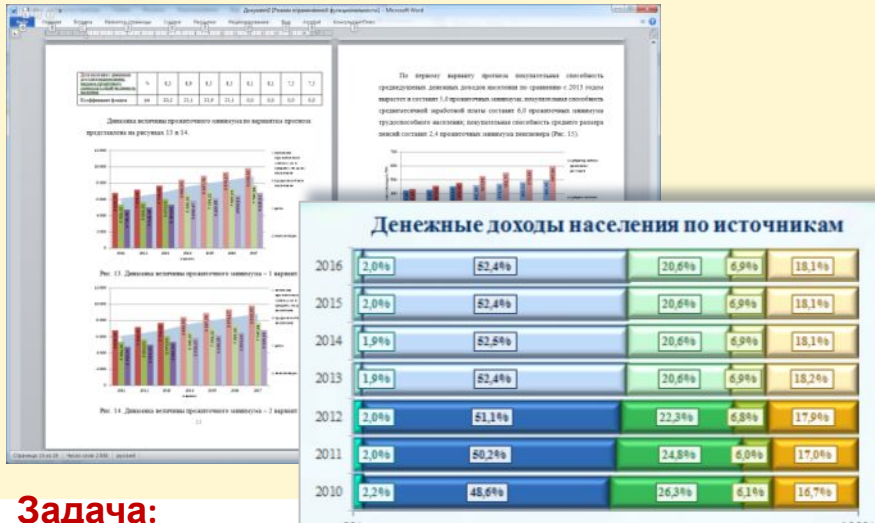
Динамика величины прожиточного минимума по вариантам прогноза представлена на рисунках 13 и 14.

Рис. 13. Динамика величины прожиточного минимума – 1 вариант

Рис. 14. Динамика величины прожиточного минимума – 2 вариант

По первому варианту прогноза покупательная способность среднедушевых денежных доходов населения по сравнению с 2015 годом вырастет и составит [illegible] прожиточных минимума; покупательная способность среднемесячной заработной платы составит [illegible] прожиточных минимума трудоспособного населения; покупательная способность среднего размера пенсий составит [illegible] прожиточного минимума пенсионера (Рис. 15).

Денежные доходы населения по источникам

| Год | | | | | |
|---|---|---|---|---|---|
| 2016 | 2,0% | 52,4% | 20,6% | 6,9% | 18,1% |
| 2015 | 2,0% | 52,4% | 20,6% | 6,9% | 18,1% |
| 2014 | 1,9% | 52,5% | 20,6% | 6,9% | 18,1% |
| 2013 | 1,9% | 52,4% | 20,6% | 6,9% | 18,2% |
| 2012 | 2,0% | 51,1% | 22,3% | 6,8% | 17,9% |
| 2011 | 2,0% | 50,2% | 24,8% | 6,0% | 17,0% |
| 2010 | 2,2% | 48,6% | 26,3% | 6,1% | 16,7% |

Задача: